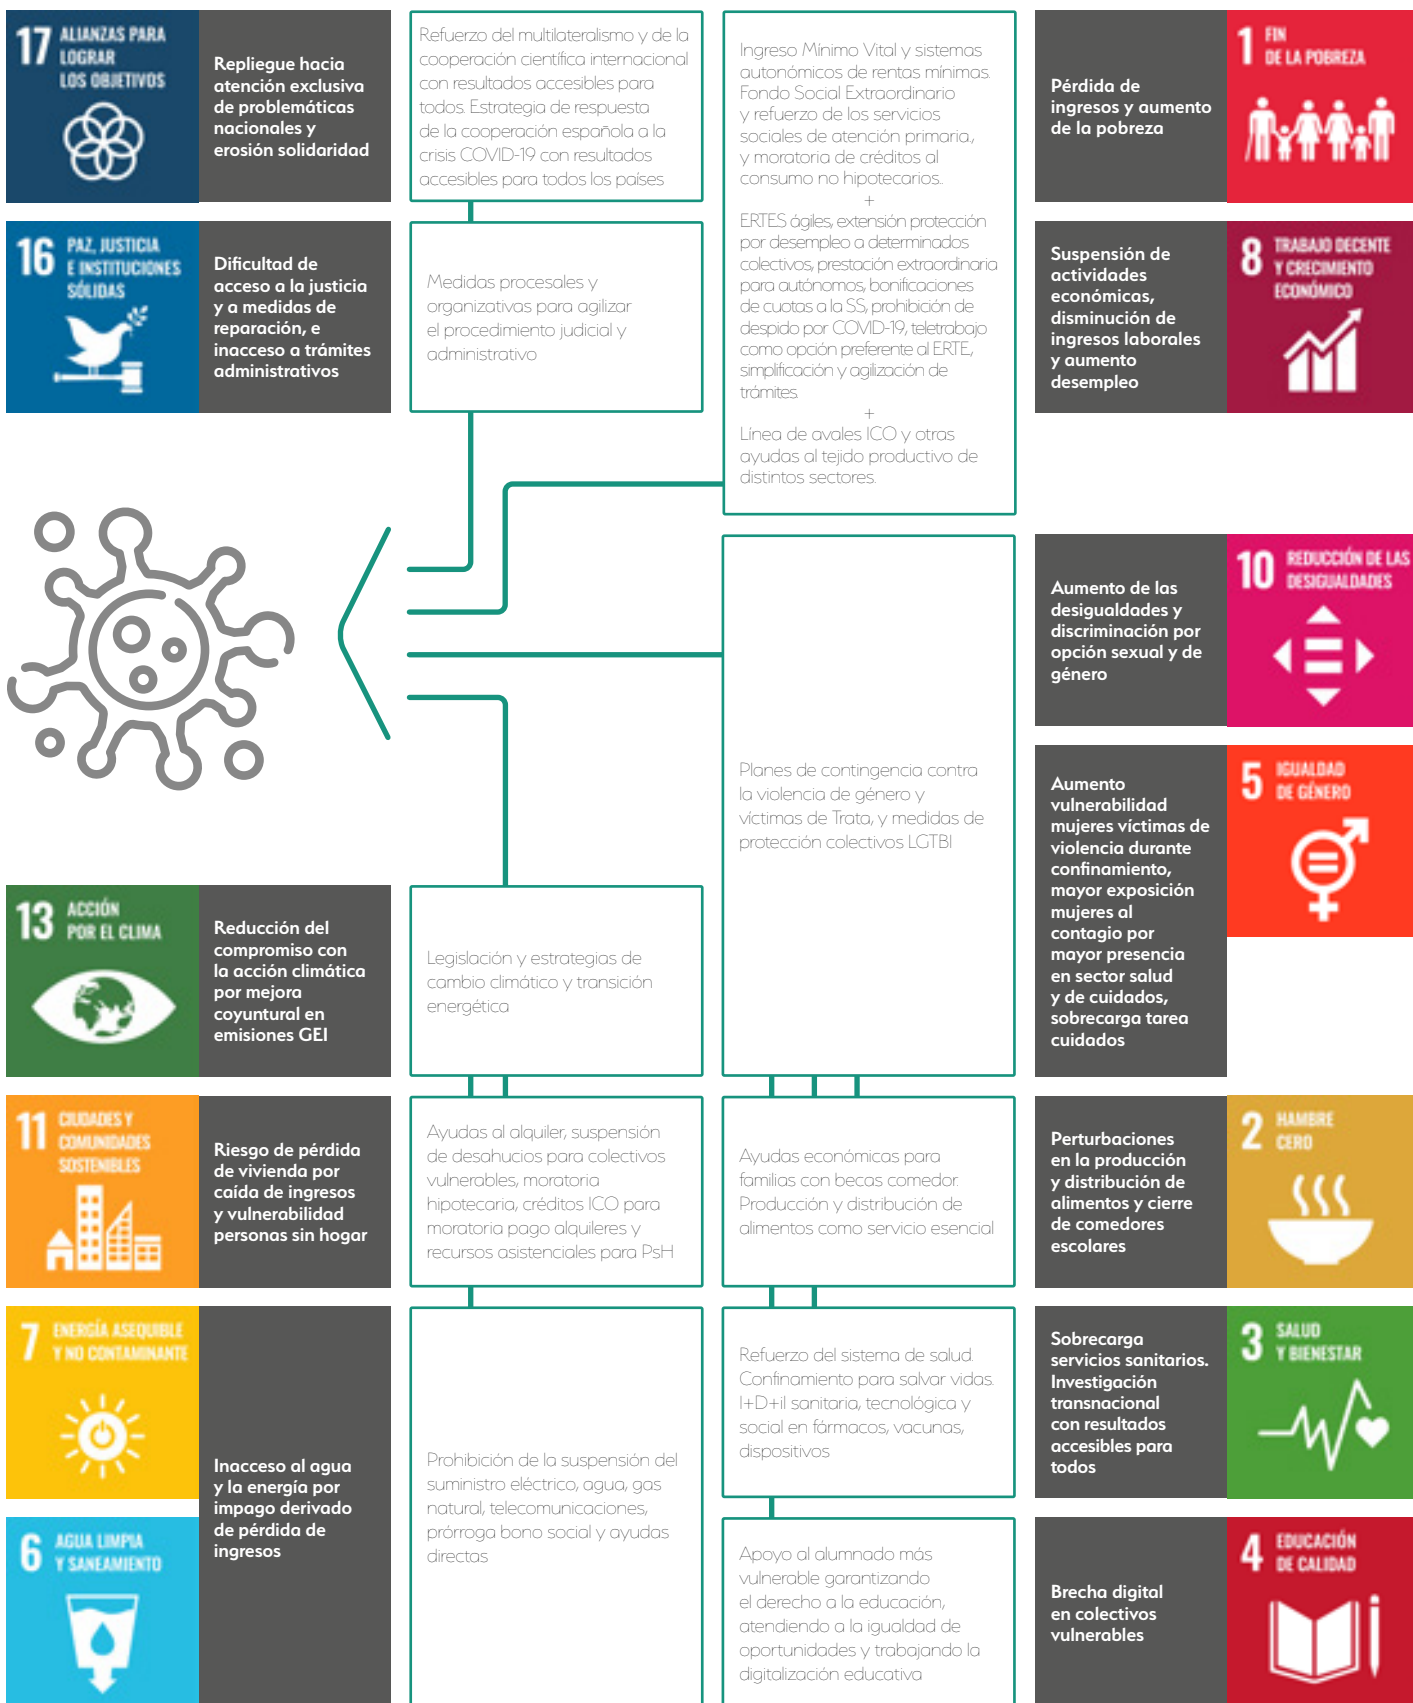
17 ALIANZAS PARA LOGRAR LOS OBJETIVOS

Repliegue hacia atención exclusiva de problemáticas nacionales y erosión solidaridad

Refuerzo del multilateralismo y de la cooperación científica internacional con resultados accesibles para todos. Estrategia de respuesta de la cooperación española a la crisis COVID-19 con resultados accesibles para todos los países

16 PAZ, JUSTICIA E INSTITUCIONES SÓLIDAS

Dificultad de acceso a la justicia y a medidas de reparación, e inacceso a trámites administrativos

Medidas procesales y organizativas para agilizar el procedimiento judicial y administrativo

Ingreso Mínimo Vital y sistemas autonómicos de rentas mínimas. Fondo Social Extraordinario y refuerzo de los servicios sociales de atención primaria, y moratoria de créditos al consumo no hipotecarios.
+
ERTES ágiles, extensión protección por desempleo a determinados colectivos, prestación extraordinaria para autónomos, bonificaciones de cuotas a la SS, prohibición de despido por COVID-19, teletrabajo como opción preferente al ERTE, simplificación y agilización de trámites.
+
Línea de avales ICO y otras ayudas al tejido productivo de distintos sectores.

Pérdida de ingresos y aumento de la pobreza

1 FIN DE LA POBREZA

Suspensión de actividades económicas, disminución de ingresos laborales y aumento desempleo

8 TRABAJO DECENTE Y CRECIMIENTO ECONÓMICO

Aumento de las desigualdades y discriminación por opción sexual y de género

10 REDUCCIÓN DE LAS DESIGUALDADES

Planes de contingencia contra la violencia de género y víctimas de Trata, y medidas de protección colectivos LGTBI

Aumento vulnerabilidad mujeres víctimas de violencia durante confinamiento, mayor exposición mujeres al contagio por mayor presencia en sector salud y de cuidados, sobrecarga tarea cuidados

5 IGUALDAD DE GÉNERO

13 ACCIÓN POR EL CLIMA

Reducción del compromiso con la acción climática por mejora coyuntural en emisiones GEI

Legislación y estrategias de cambio climático y transición energética

11 CIUDADES Y COMUNIDADES SOSTENIBLES

Riesgo de pérdida de vivienda por caída de ingresos y vulnerabilidad personas sin hogar

Ayudas al alquiler, suspensión de desahucios para colectivos vulnerables, moratoria hipotecaria, créditos ICO para moratoria pago alquileres y recursos asistenciales para PsH

Ayudas económicas para familias con becas comedor. Producción y distribución de alimentos como servicio esencial

Perturbaciones en la producción y distribución de alimentos y cierre de comedores escolares

2 HAMBRE CERO

7 ENERGÍA ASEQUIBLE Y NO CONTAMINANTE

6 AGUA LIMPIA Y SANEAMIENTO

Inacceso al agua y la energía por impago derivado de pérdida de ingresos

Prohibición de la suspensión del suministro eléctrico, agua, gas natural, telecomunicaciones, prórroga bono social y ayudas directas

Refuerzo del sistema de salud. Confinamiento para salvar vidas. I+D+il sanitaria, tecnológica y social en fármacos, vacunas, dispositivos

Sobrecarga servicios sanitarios. Investigación transnacional con resultados accesibles para todos

3 SALUD Y BIENESTAR

Apoyo al alumnado más vulnerable garantizando el derecho a la educación, atendiendo a la igualdad de oportunidades y trabajando la digitalización educativa

Brecha digital en colectivos vulnerables

4 EDUCACIÓN DE CALIDAD